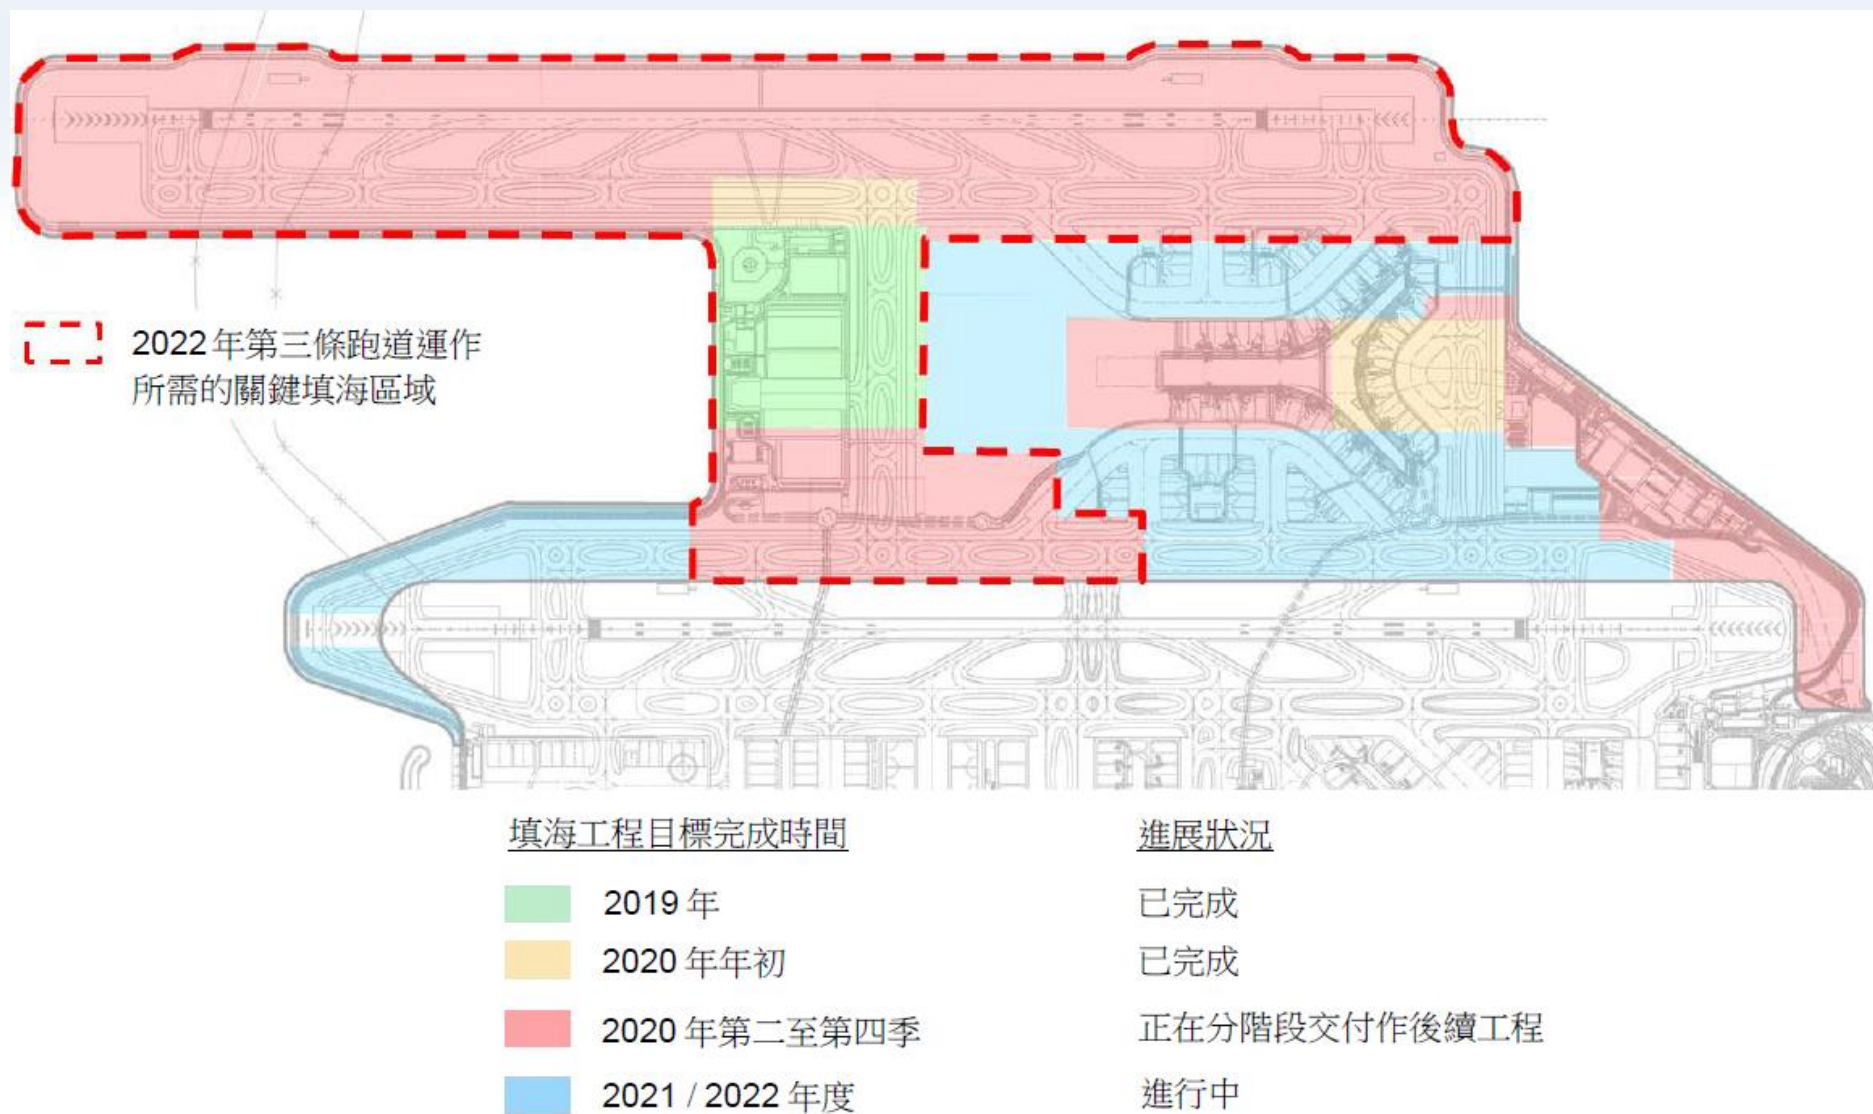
2022年第三條跑道運作所需的關鍵填海區域

| 填海工程目標完成時間 | 進展狀況 |
|---|---|
| 2019年 | 已完成 |
| 2020年年初 | 已完成 |
| 2020年第二至第四季 | 正在分階段交付作後續工程 |
| 2021 / 2022年度 | 進行中 |